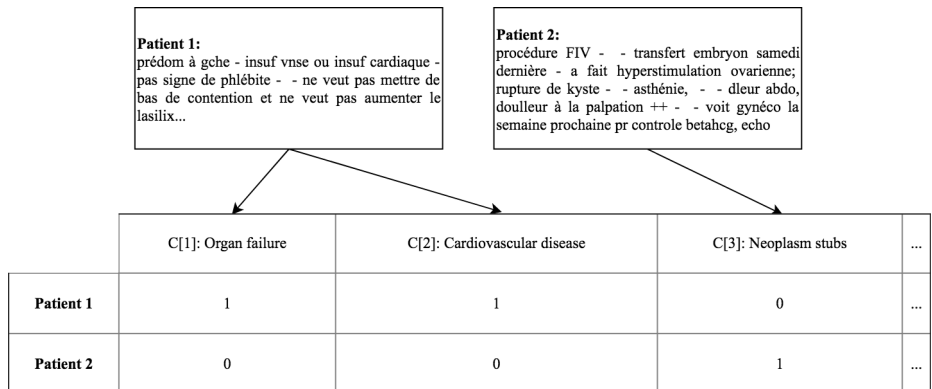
**Patient 1:**
prédom à gche - insuf vnse ou insuf cardiaque - pas signe de phlébite - - ne veut pas mettre de bas de contention et ne veut pas aumenter le lasilix...

**Patient 2:**
procédure FIV - - transfert embryon samedi dernière - a fait hyperstimulation ovarienne; rupture de kyste - - asthénie, - - dleur abdo, doulleur à la palpation ++ - - voit gynéco la semaine prochaine pr controle betahcg, echo

| | C[1]: Organ failure | C[2]: Cardiovascular disease | C[3]: Neoplasm stubs | ... |
|---|---|---|---|---|
| **Patient 1** | 1 | 1 | 0 | ... |
| **Patient 2** | 0 | 0 | 1 | ... |